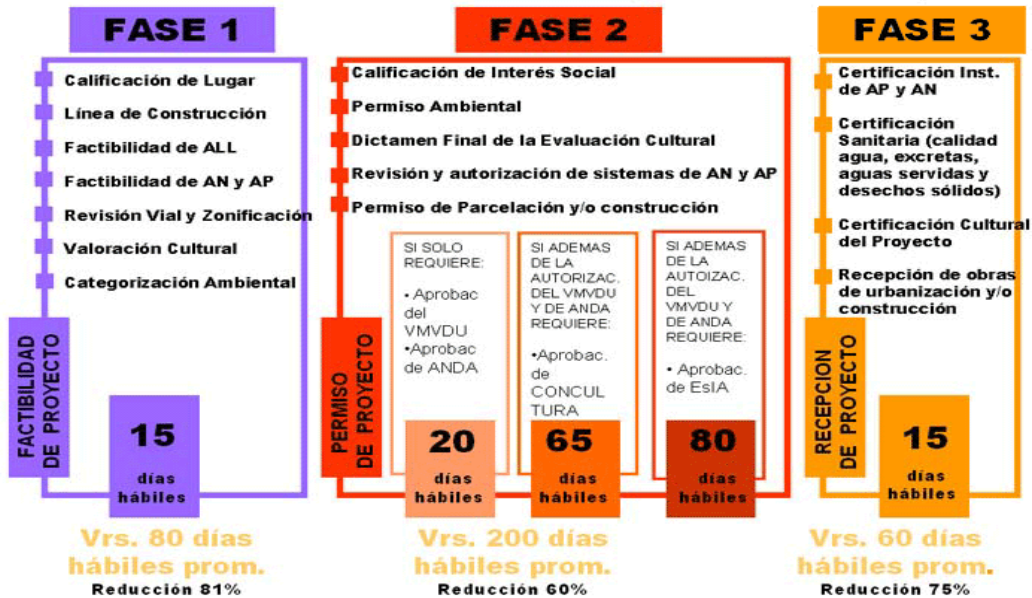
FASE 1

Calificación de Lugar

Línea de Construcción

Factibilidad de ALL

Factibilidad de AN y AP

Revisión Vial y Zonificación

Valoración Cultural

Categorización Ambiental

FACTIBILIDAD DE PROYECTO

15 días hábiles

Vrs. 80 días hábiles prom.
Reducción 81%

FASE 2

Calificación de Interés Social

Permiso Ambiental

Dictamen Final de la Evaluación Cultural

Revisión y autorización de sistemas de AN y AP

Permiso de Parcelación y/o construcción

PERMISO DE PROYECTO

SI SOLO REQUIERE:

• Aprobac del VMVDU
•Aprobac de ANDA

20 días hábiles

SI ADEMAS DE LA AUTORIZAC. DEL VMVDU Y DE ANDA REQUIERE:

•Aprobac. de CONCULTURA

65 días hábiles

SI ADEMAS DE LA AUTOIZAC. DEL VMVDU Y DE ANDA REQUIERE:

• Aprobac. de EsIA

80 días hábiles

Vrs. 200 días hábiles prom.
Reducción 60%

FASE 3

Certificación Inst. de AP y AN

Certificación Sanitaria (calidad agua, excretas, aguas servidas y desechos sólidos)

Certificación Cultural del Proyecto

Recepción de obras de urbanización y/o construcción

RECEPCION DE PROYECTO

15 días hábiles

Vrs. 60 días hábiles prom.
Reducción 75%